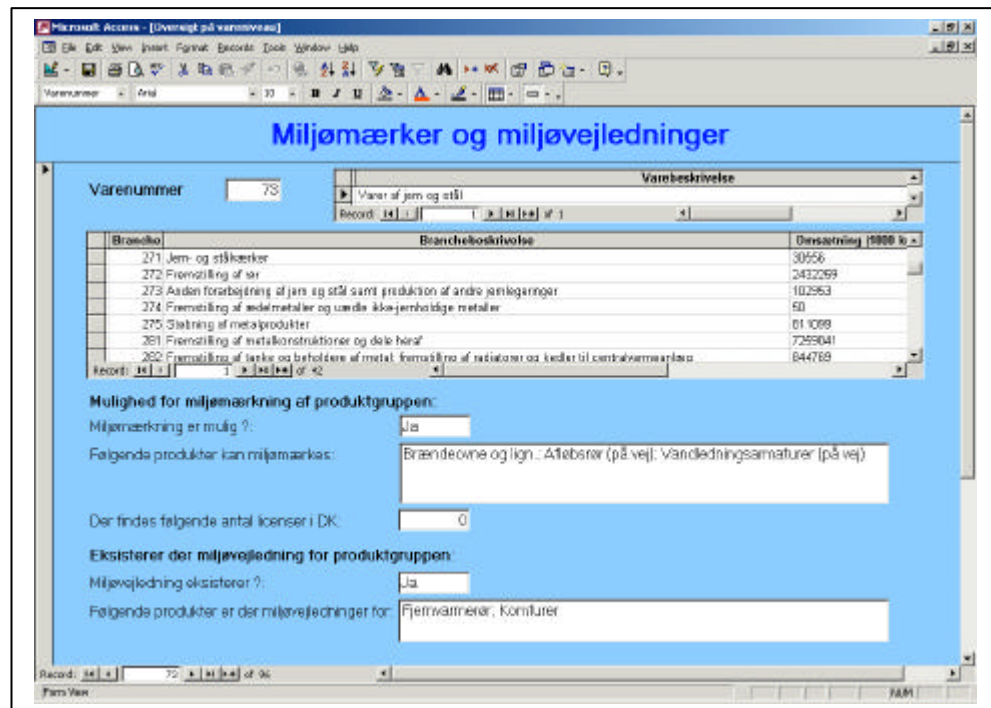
Microsoft Access - [Oversigt på vareniveau]

File Edit View Insert Format Records Tools Window Help

Varenummer Arial 10

Miljømærker og miljøvejledninger

Varenummer 73

| Varebeskrivelse |
|---|
| Varer af jern og stål |

Record: 1 of 1

| Branche | Branchebeskrivelse | Omsætning (1000 k |
|---|---|---|
| 271 | Jern- og stålværker | 30556 |
| 272 | Fremstilling af rør | 2432269 |
| 273 | Anden forarbejdning af jern og stål samt produktion af andre jernlegeringer | 102953 |
| 274 | Fremstilling af ædelmetaller og uædle ikke-jernholdige metaller | 50 |
| 275 | Støbning af metalprodukter | 811099 |
| 281 | Fremstilling af metalkonstruktioner og dele heraf | 7259041 |
| 282 | Fremstilling af tanke og beholdere af metal; fremstilling af radiatorer og kedler til centralvarmeanlæg | 844789 |

Record: 1 of 42

Mulighed for miljømærkning af produktgruppen:

Miljømærkning er mulig ?: Ja

Følgende produkter kan miljømærkes: Brændeovne og lign.; Afløbsrør (på vej); Vandledningsarmaturer (på vej)

Der findes følgende antal licenser i DK: 0

Eksisterer der miljøvejledning for produktgruppen:

Miljøvejledning eksisterer ?: Ja

Følgende produkter er der miljøvejledninger for: Fjernvarmerør; Komfurer

Record: 72 of 96

Form View NUM